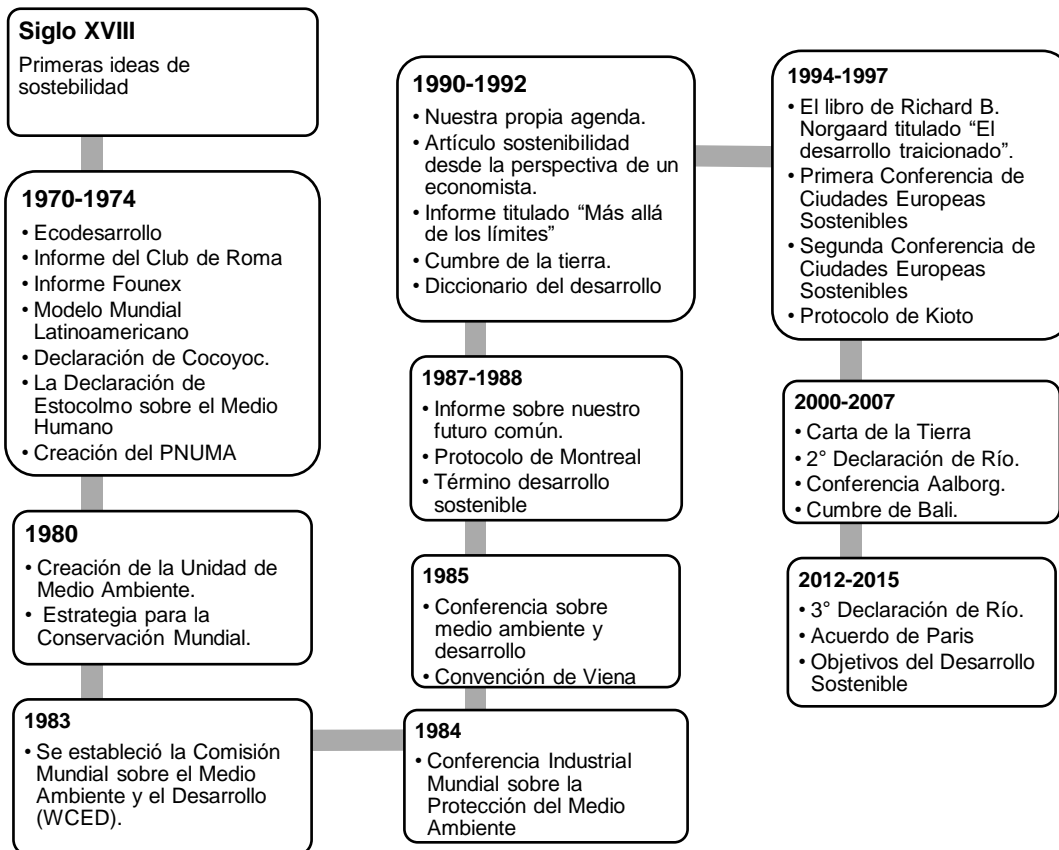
**Siglo XVIII**
Primeras ideas de sostebilidad

**1970-1974**
- Ecodesarrollo
- Informe del Club de Roma
- Informe Founex
- Modelo Mundial Latinoamericano
- Declaración de Cocoyoc.
- La Declaración de Estocolmo sobre el Medio Humano
- Creación del PNUMA

**1980**
- Creación de la Unidad de Medio Ambiente.
- Estrategia para la Conservación Mundial.

**1983**
- Se estableció la Comisión Mundial sobre el Medio Ambiente y el Desarrollo (WCED).

**1984**
- Conferencia Industrial Mundial sobre la Protección del Medio Ambiente

**1985**
- Conferencia sobre medio ambiente y desarrollo
- Convención de Viena

**1987-1988**
- Informe sobre nuestro futuro común.
- Protocolo de Montreal
- Término desarrollo sostenible

**1990-1992**
- Nuestra propia agenda.
- Artículo sostenibilidad desde la perspectiva de un economista.
- Informe titulado "Más allá de los límites"
- Cumbre de la tierra.
- Diccionario del desarrollo

**1994-1997**
- El libro de Richard B. Norgaard titulado "El desarrollo traicionado".
- Primera Conferencia de Ciudades Europeas Sostenibles
- Segunda Conferencia de Ciudades Europeas Sostenibles
- Protocolo de Kioto

**2000-2007**
- Carta de la Tierra
- 2° Declaración de Río.
- Conferencia Aalborg.
- Cumbre de Bali.

**2012-2015**
- 3° Declaración de Río.
- Acuerdo de Paris
- Objetivos del Desarrollo Sostenible